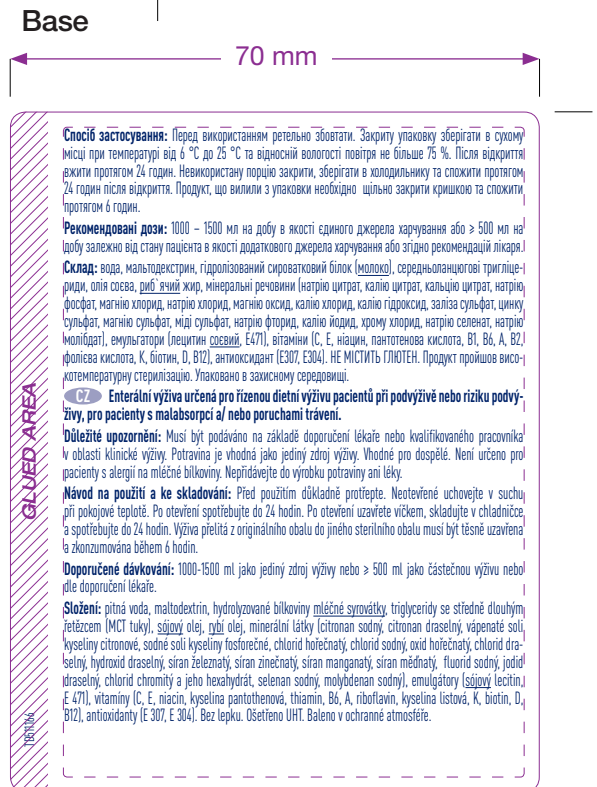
Base

70 mm

GLUED AREA

Спосіб застосування: Перед використанням ретельно збовтати. Закриту упаковку зберігати в сухому місці при температурі від 6 °С до 25 °С та відносній вологості повітря не більше 75 %. Після відкриття вжити протягом 24 годин. Невикористану порцію закрити, зберігати в холодильнику та спожити протягом 24 годин після відкриття. Продукт, що вилили з упаковки необхідно щільно закрити кришкою та спожити протягом 6 годин.

Рекомендовані дози: 1000 – 1500 мл на добу в якості єдиного джерела харчування або ≥ 500 мл на добу залежно від стану пацієнта в якості додаткового джерела харчування або згідно рекомендацій лікаря.

Склад: вода, мальтодекстрин, гідролізований сироватковий білок (молоко), середньоланцюгові тригліцериди, олія соєва, риб'ячий жир, мінеральні речовини (натрію цитрат, калію цитрат, кальцію цитрат, натрію фосфат, магнію хлорид, натрію хлорид, магнію оксид, калію хлорид, калію гідроксид, заліза сульфат, цинку сульфат, магнію сульфат, міді сульфат, натрію фторид, калію йодид, хрому хлорид, натрію селенат, натрію молібдат), емульгатори (лецитин соєвий, Е471), вітаміни (С, Е, ніацин, пантотенова кислота, В1, В6, А, В2, фолієва кислота, К, біотин, D, В12), антиоксидант (Е307, Е304). НЕ МІСТИТЬ ГЛЮТЕН. Продукт пройшов високотемпературну стерилізацію. Упаковано в захисному середовищі.

CZ Enterální výživa určená pro řízenou dietní výživu pacientů při podvýživě nebo riziku podvýživy, pro pacienty s malabsorpcí a/ nebo poruchami trávení.

Důležité upozornění: Musí být podáváno na základě doporučení lékaře nebo kvalifikovaného pracovníka v oblasti klinické výživy. Potravina je vhodná jako jediný zdroj výživy. Vhodné pro dospělé. Není určeno pro pacienty s alergií na mléčné bílkoviny. Nepřidávejte do výrobku potraviny ani léky.

Návod na použití a ke skladování: Před použitím důkladně protřepte. Neotevřené uchovejte v suchu při pokojové teplotě. Po otevření spotřebujte do 24 hodin. Po otevření uzavřete víčkem, skladujte v chladničce a spotřebujte do 24 hodin. Výživa přelitá z originálního obalu do jiného sterilního obalu musí být těsně uzavřena a zkonzumována během 6 hodin.

Doporučené dávkování: 1000-1500 ml jako jediný zdroj výživy nebo ≥ 500 ml jako částečnou výživu nebo dle doporučení lékaře.

Složení: pitná voda, maltodextrin, hydrolyzované bílkoviny mléčné syrovátky, triglyceridy se středně dlouhým řetězcem (MCT tuky), sójový olej, rybí olej, minerální látky (citronan sodný, citronan draselný, vápenaté soli kyseliny citronové, sodné soli kyseliny fosforečné, chlorid hořečnatý, chlorid sodný, oxid hořečnatý, chlorid draselný, hydroxid draselný, síran železnatý, síran zinečnatý, síran manganatý, síran měďnatý, fluorid sodný, jodid draselný, chlorid chromitý a jeho hexahydrát, selenan sodný, molybdenan sodný), emulgátory (sójový lecitin, E 471), vitamíny (C, E, niacin, kyselina pantothenová, thiamin, B6, A, riboflavin, kyselina listová, K, biotin, D, B12), antioxidanty (E 307, E 304). Bez lepku. Ošetřeno UHT. Baleno v ochranné atmosféře.

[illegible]